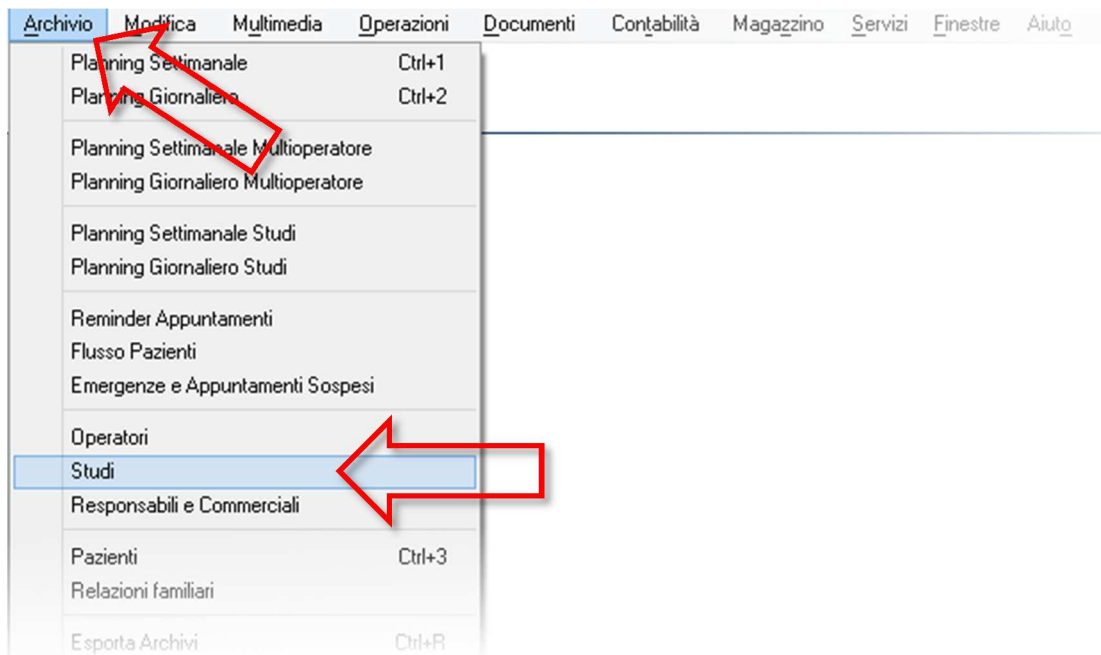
Archivio Modifica Multimedia Operazioni Documenti Contabilità Magazzino Servizi Finestre Aiuto

Planning Settimanale Ctrl+1
Planning Giornaliero Ctrl+2

Planning Settimanale Multioperatore
Planning Giornaliero Multioperatore

Planning Settimanale Studi
Planning Giornaliero Studi

Reminder Appuntamenti
Flusso Pazienti
Emergenze e Appuntamenti Sospesi

Operatori
Studi
Responsabili e Commerciali

Pazienti Ctrl+3
Relazioni familiari

Esporta Archivi Ctrl+B